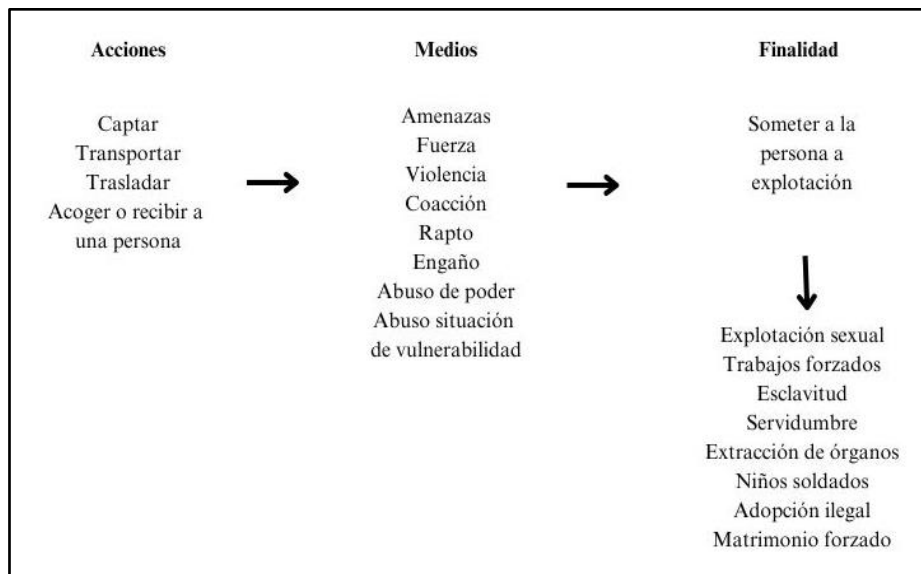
Acciones

Captar
Transportar
Trasladar
Acoger o recibir a una persona

Medios

Amenazas
Fuerza
Violencia
Coacción
Rapto
Engaño
Abuso de poder
Abuso situación de vulnerabilidad

Finalidad

Someter a la persona a explotación

Explotación sexual
Trabajos forzados
Esclavitud
Servidumbre
Extracción de órganos
Niños soldados
Adopción ilegal
Matrimonio forzado